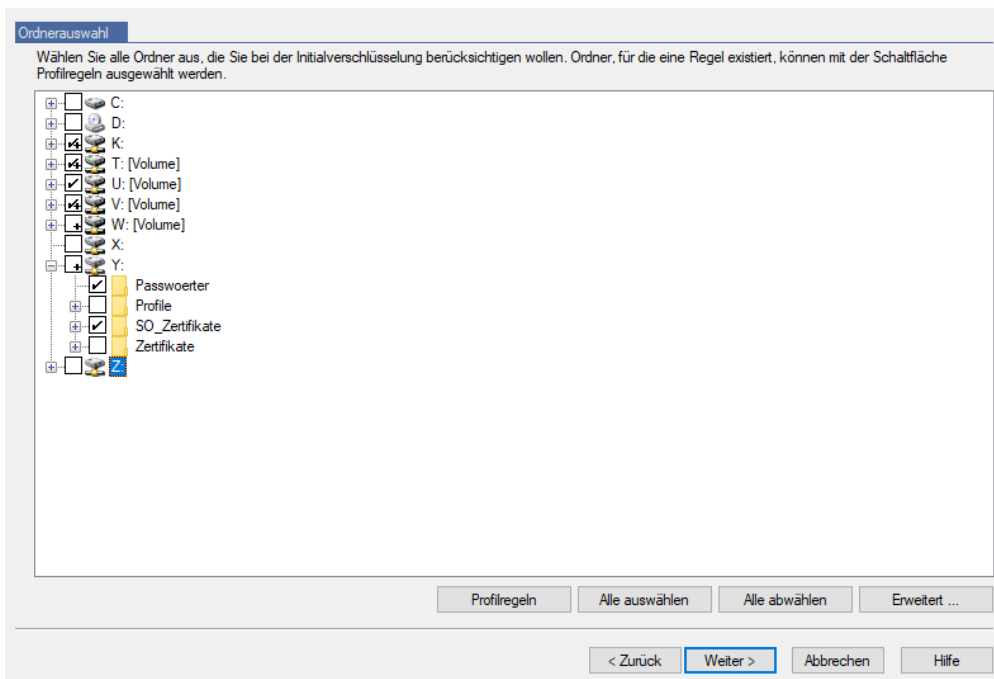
Ordnerauswahl

Wählen Sie alle Ordner aus, die Sie bei der Initialverschlüsselung berücksichtigen wollen. Ordner, für die eine Regel existiert, können mit der Schaltfläche Profilregeln ausgewählt werden.

C:
D:
K:
T: [Volume]
U: [Volume]
V: [Volume]
W: [Volume]
X:
Y:
Passwoerter
Profile
SO_Zertifikate
Zertifikate
Z:

Profilregeln
Alle auswählen
Alle abwählen
Erweitert ...

< Zurück
Weiter >
Abbrechen
Hilfe